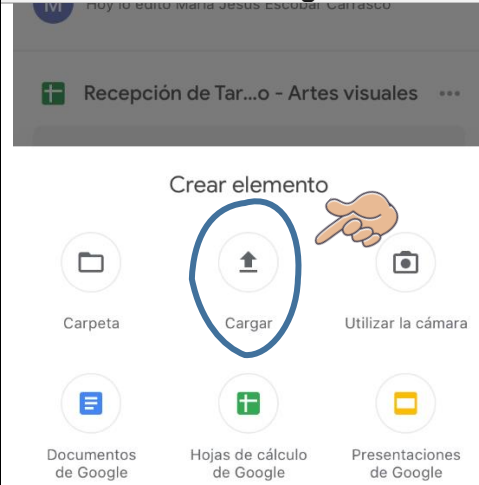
M Hoy lo editó María Jesús Escobar Carrasco

Recepción de Tar...o - Artes visuales

Crear elemento

Carpeta

Cargar

Utilizar la cámara

Documentos de Google

Hojas de cálculo de Google

Presentaciones de Google